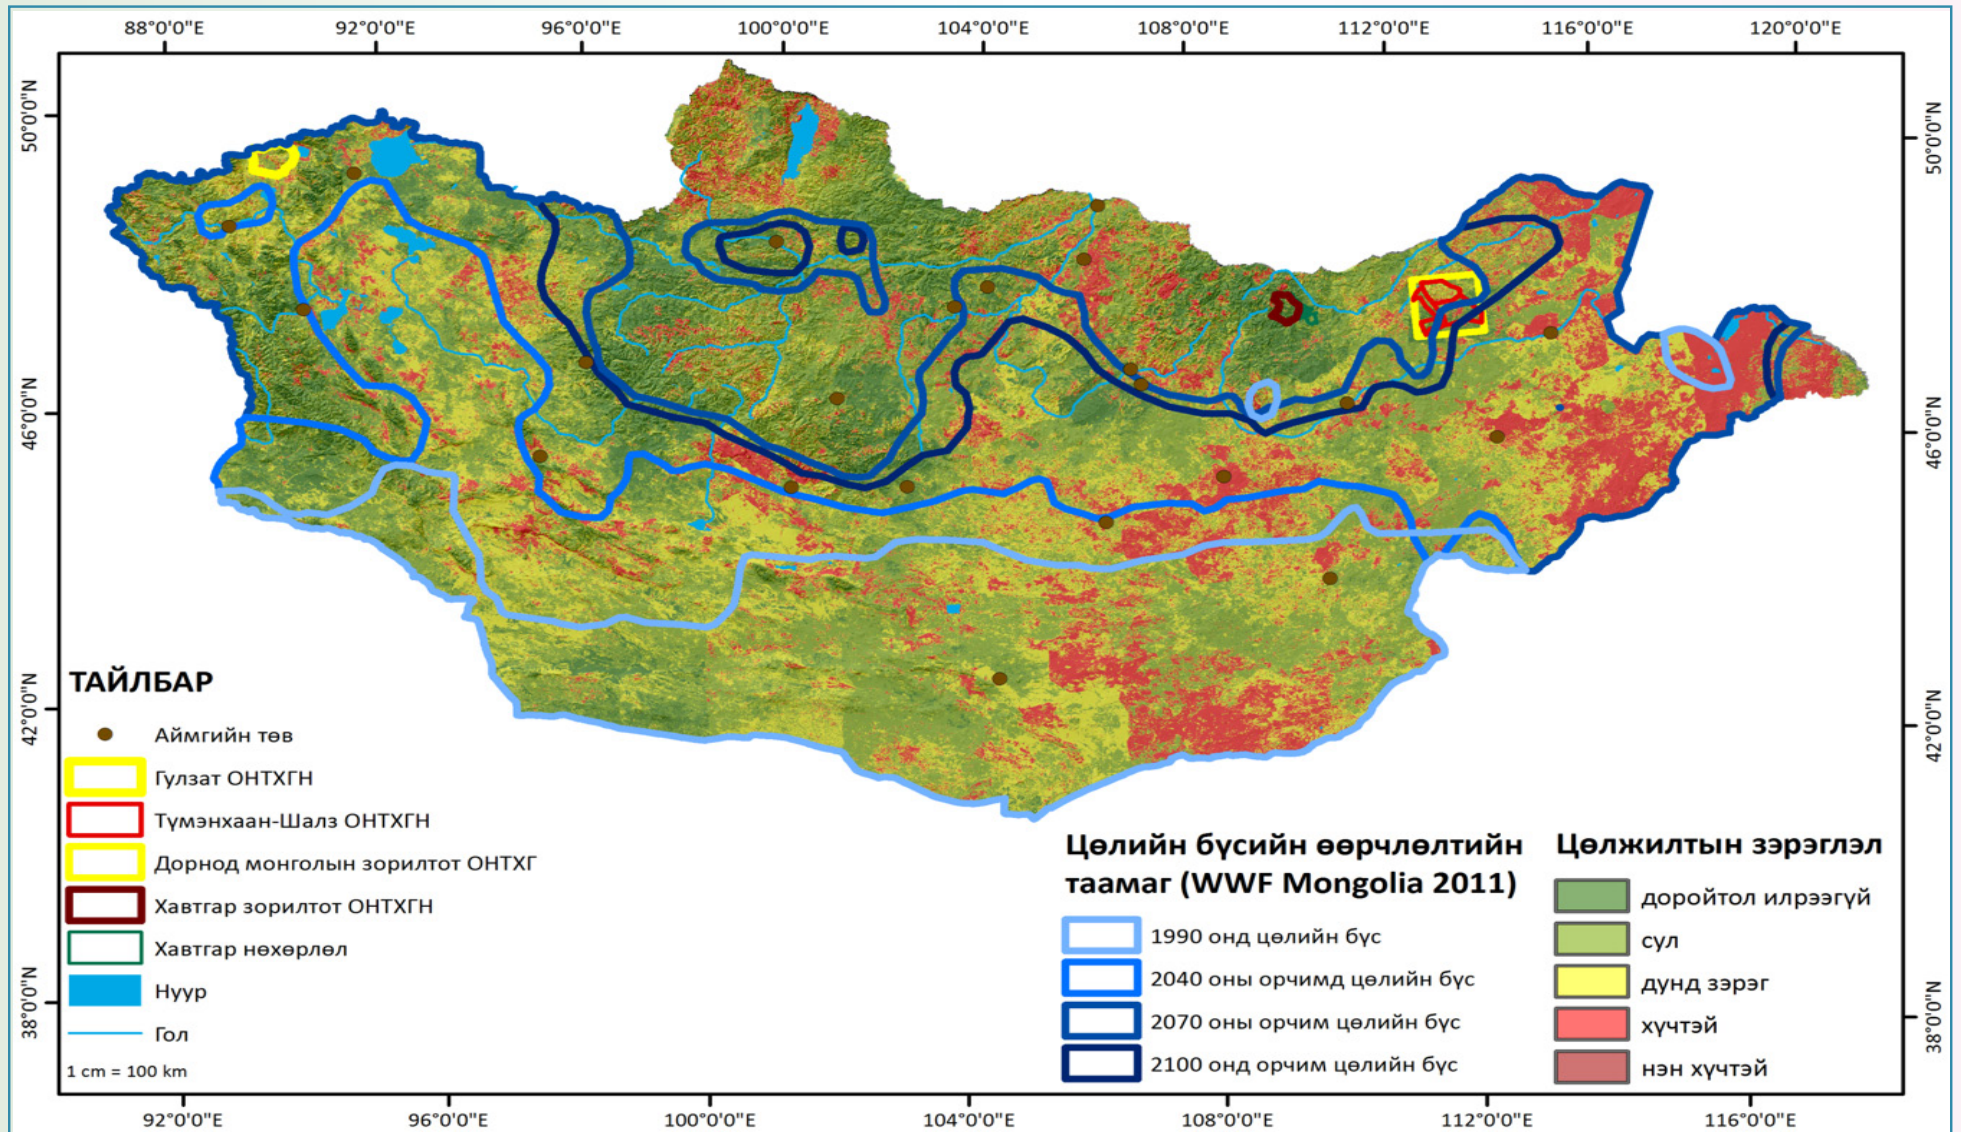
88°0'0"E 92°0'0"E 96°0'0"E 100°0'0"E 104°0'0"E 108°0'0"E 112°0'0"E 116°0'0"E 120°0'0"E

50°0'0"N
46°0'0"N
42°0'0"N
38°0'0"N

50°0'0"N
46°0'0"N
42°0'0"N
38°0'0"N

ТАЙЛБАР
Аймгийн төв
Гулзат ОНТХГН
Түмэнхаан-Шалз ОНТХГН
Дорнод монголын зорилтот ОНТХГ
Хавтгар зорилтот ОНТХГН
Хавтгар нөхөрлөл
Нуур
Гол
1 cm = 100 km

Цөлийн бүсийн өөрчлөлтийн таамаг (WWF Mongolia 2011)
1990 онд цөлийн бүс
2040 оны орчимд цөлийн бүс
2070 оны орчим цөлийн бүс
2100 онд орчим цөлийн бүс

Цөлжилтын зэрэглэл
доройтол илрээгүй
сул
дунд зэрэг
хүчтэй
нэн хүчтэй

92°0'0"E 96°0'0"E 100°0'0"E 104°0'0"E 108°0'0"E 112°0'0"E 116°0'0"E